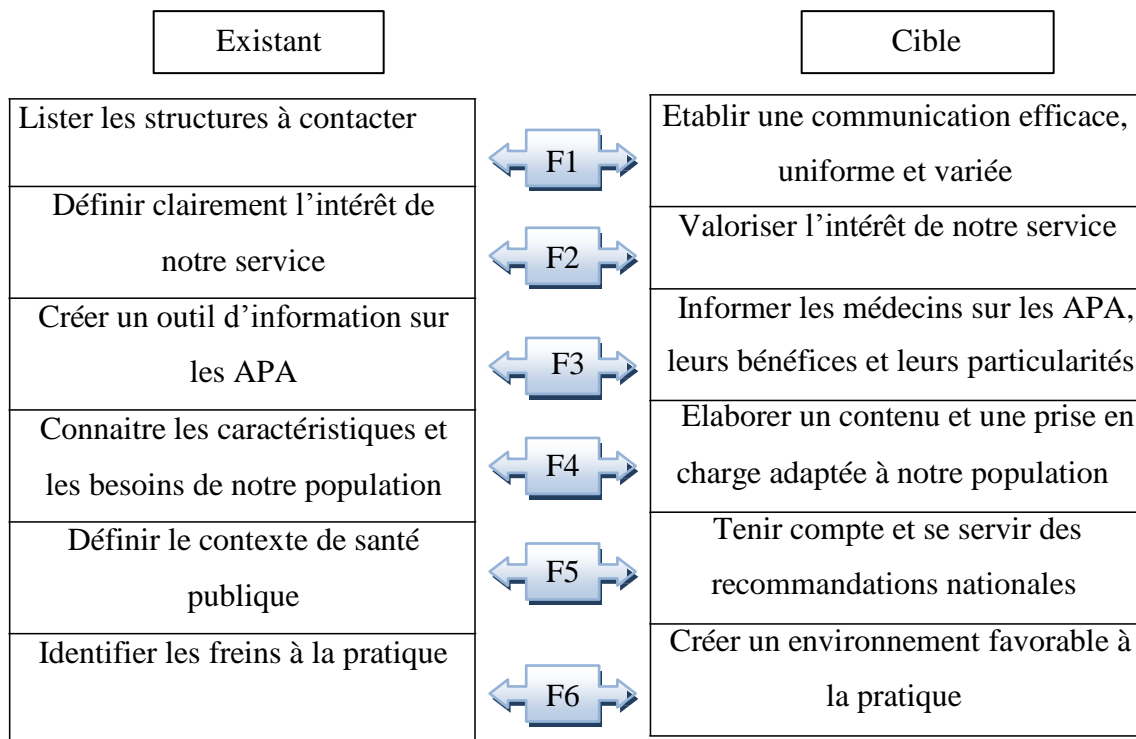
| Existant | | Cible |
|---|---|---|
| Lister les structures à contacter | F1 | Etablir une communication efficace, uniforme et variée |
| Définir clairement l'intérêt de notre service | F2 | Valoriser l'intérêt de notre service |
| Créer un outil d'information sur les APA | F3 | Informer les médecins sur les APA, leurs bénéfices et leurs particularités |
| Connaitre les caractéristiques et les besoins de notre population | F4 | Elaborer un contenu et une prise en charge adaptée à notre population |
| Définir le contexte de santé publique | F5 | Tenir compte et se servir des recommandations nationales |
| Identifier les freins à la pratique | F6 | Créer un environnement favorable à la pratique |